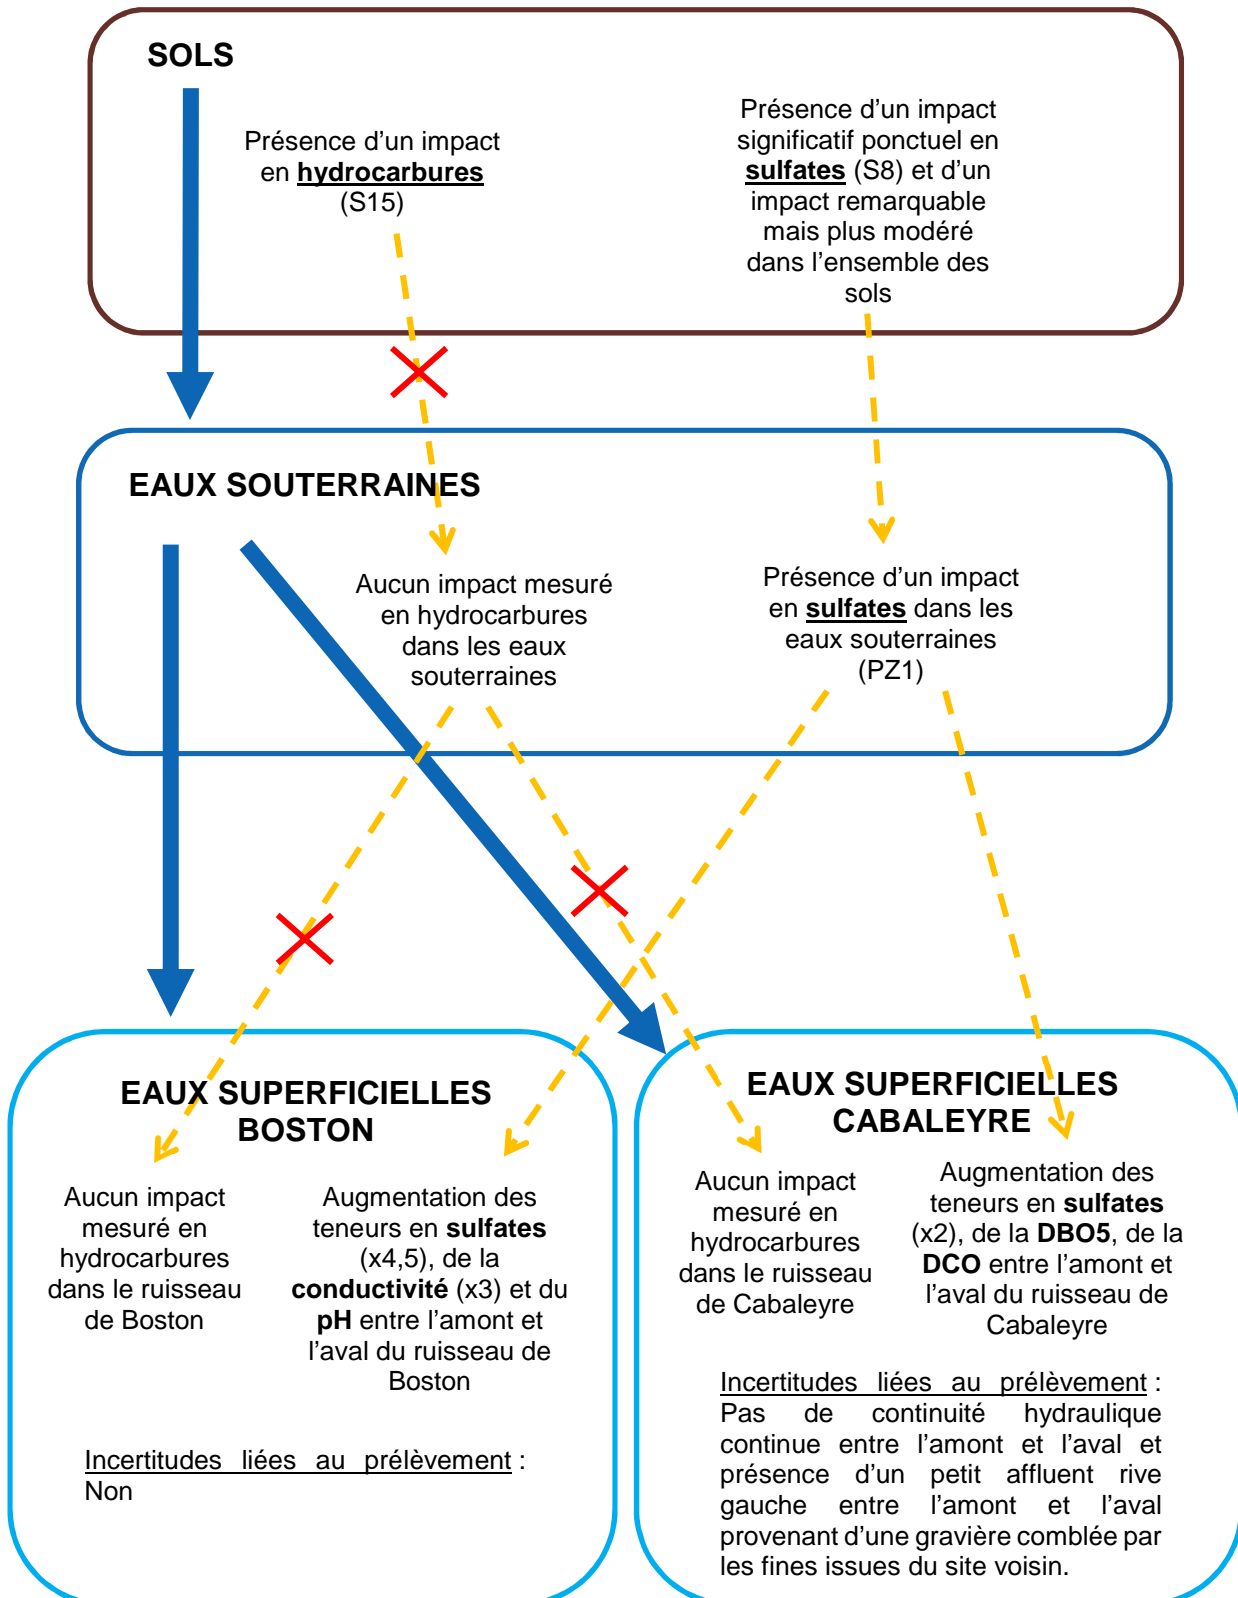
SOLS

Présence d'un impact en hydrocarbures (S15)

Présence d'un impact significatif ponctuel en sulfates (S8) et d'un impact remarquable mais plus modéré dans l'ensemble des sols

EAUX SOUTERRAINES

Aucun impact mesuré en hydrocarbures dans les eaux souterraines

Présence d'un impact en sulfates dans les eaux souterraines (PZ1)

EAUX SUPERFICIELLES BOSTON

Aucun impact mesuré en hydrocarbures dans le ruisseau de Boston

Augmentation des teneurs en sulfates (x4,5), de la conductivité (x3) et du pH entre l'amont et l'aval du ruisseau de Boston

Incertitudes liées au prélèvement : Non

EAUX SUPERFICIELLES CABALEYRE

Aucun impact mesuré en hydrocarbures dans le ruisseau de Cabaleyre

Augmentation des teneurs en sulfates (x2), de la DBO5, de la DCO entre l'amont et l'aval du ruisseau de Cabaleyre

Incertitudes liées au prélèvement : Pas de continuité hydraulique continue entre l'amont et l'aval et présence d'un petit affluent rive gauche entre l'amont et l'aval provenant d'une gravière comblée par les fines issues du site voisin.